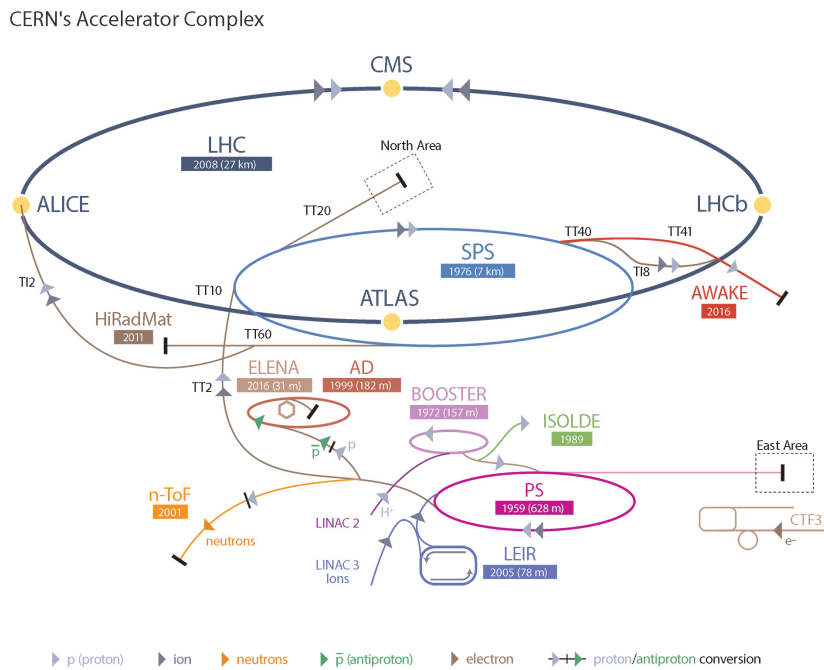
CERN's Accelerator Complex

CMS

LHC
2008 (27 km)

North Area

ALICE

LHCb

TT20

TT40

TT41

SPS
1976 (7 km)

TI8

TI2

TT10

ATLAS

AWAKE
2016

HiRadMat
2011

TT60

ELENA
2016 (31 m)

AD
1999 (182 m)

TT2

BOOSTER
1972 (157 m)

ISOLDE
1989

$\bar{p}$

p

East Area

n-ToF
2001

PS
1959 (628 m)

H+

LINAC 2

neutrons

CTF3

e–

LINAC 3
Ions

LEIR
2005 (78 m)

p (proton)   ion   neutrons   $\bar{p}$ (antiproton)   electron   proton/antiproton conversion